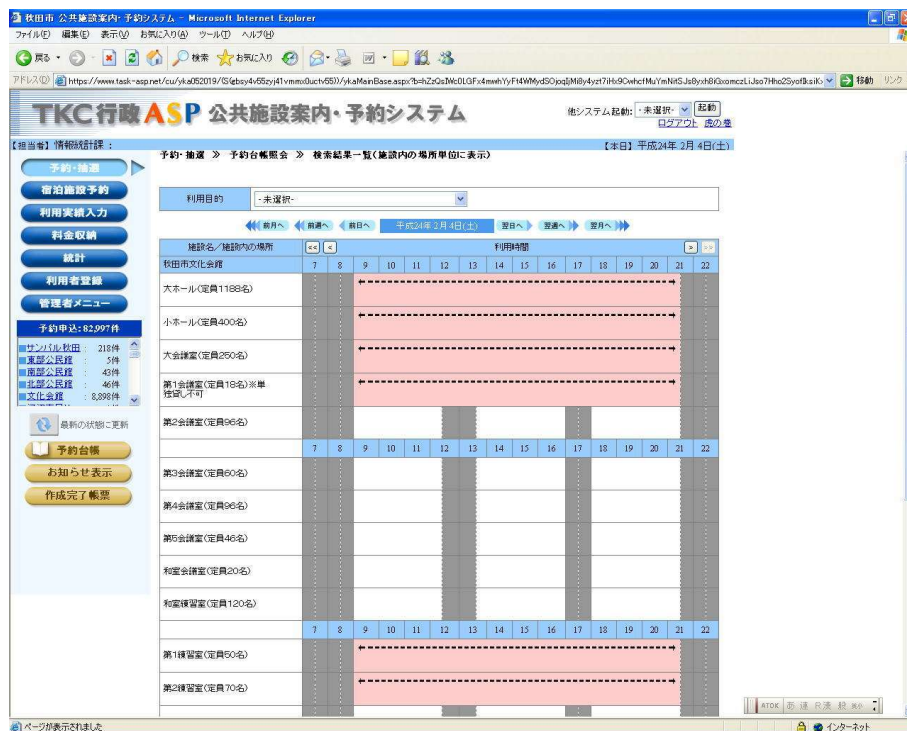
秋田市 公共施設案内・予約システム - Microsoft Internet Explorer

ファイル(F) 編集(E) 表示(V) お気に入り(A) ツール(T) ヘルプ(H)

戻る 検索 お気に入り

アドレス(D) https://www.task-asp.net/cu/yka052019/(S(gbsy4v55zyj41vmmx0uctv55))/ykaMainBase.aspx?b=hZzQsIWc0LGFx4mwhYyFt4WMydSOjoqBjMi8y4yzt7iHx9OwhcfMuYmNitSJs8yxh8iGxomczLiJso7Hho2SyofIksiK 移動 リンク

TKC行政ASP 公共施設案内・予約システム

他システム起動: -未選択- 起動

ログアウト 虎の巻

【担当者】情報統計課：

【本日】平成24年 2月 4日(土)

予約・抽選

宿泊施設予約

利用実績入力

料金収納

統計

利用者登録

管理者メニュー

予約申込：82,997件

サンパル秋田 : 218件
東部公民館 : 5件
南部公民館 : 43件
北部公民館 : 46件
文化会館 : 8,898件

最新の状態に更新

予約台帳

お知らせ表示

作成完了帳票

予約・抽選 ≫ 予約台帳照会 ≫ 検索結果一覧(施設内の場所単位に表示)

利用目的 -未選択-

前月へ 前週へ 前日へ 平成24年 2月 4日(土) 翌日へ 翌週へ 翌月へ

| 施設名／施設内の場所 | 利用時間 |
|---|---|
| 秋田市文化会館 | 7 8 9 10 11 12 13 14 15 16 17 18 19 20 21 22 |
| 大ホール(定員1188名) | |
| 小ホール(定員400名) | |
| 大会議室(定員250名) | |
| 第1会議室(定員18名)※単独貸し不可 | |
| 第2会議室(定員96名) | |
| | 7 8 9 10 11 12 13 14 15 16 17 18 19 20 21 22 |
| 第3会議室(定員60名) | |
| 第4会議室(定員96名) | |
| 第5会議室(定員46名) | |
| 和室会議室(定員20名) | |
| 和室練習室(定員120名) | |
| | 7 8 9 10 11 12 13 14 15 16 17 18 19 20 21 22 |
| 第1練習室(定員50名) | |
| 第2練習室(定員70名) | |

ページが表示されました

インターネット